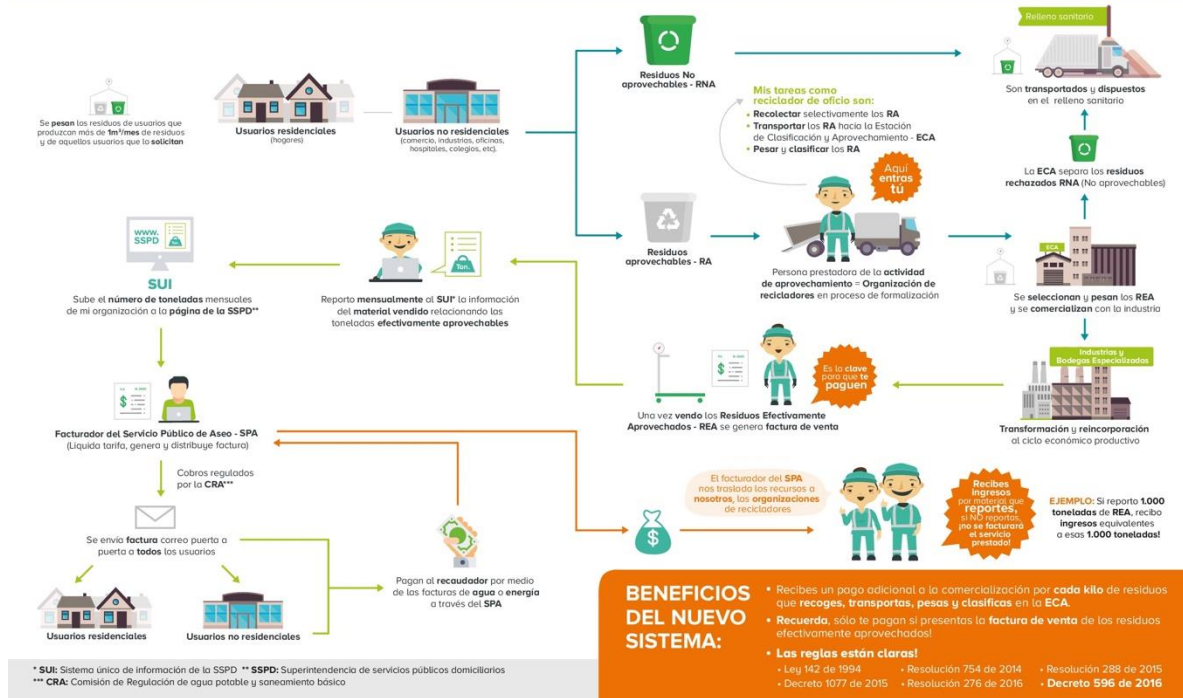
Se pesan los residuos de usuarios que produzcan más de 1m³/mes de residuos y de aquellos usuarios que lo solicitan

Usuarios residenciales
(hogares)

Usuarios no residenciales
(comercio, industrias, oficinas, hospitales, colegios, etc).

Residuos No aprovechables - RNA

Relleno sanitario

Son transportados y dispuestos en el relleno sanitario

Mis tareas como reciclador de oficio son:
• Recolectar selectivamente los RA
• Transportar los RA hacia la Estación de Clasificación y Aprovechamiento - ECA
• Pesar y clasificar los RA

Aquí entras tú

La ECA separa los residuos rechazados RNA (No aprovechables)

Residuos aprovechables - RA

Persona prestadora de la actividad de aprovechamiento = Organización de recicladores en proceso de formalización

ECA

Se seleccionan y pesan los REA y se comercializan con la industria

WWW. SSPD

SUI
Sube el número de toneladas mensuales de mi organización a la página de la SSPD**

Ton.

Reporto mensualmente al SUI* la información del material vendido relacionando las toneladas efectivamente aprovechables

Industrias y Bodegas Especializadas

Es la clave para que te paguen

Una vez vendo los Residuos Efectivamente Aprovechados - REA se genera factura de venta

Transformación y reincorporación al ciclo económico productivo

Facturador del Servicio Público de Aseo - SPA
(Liquida tarifa, genera y distribuye factura)

Cobros regulados por la CRA***

El facturador del SPA nos traslada los recursos a nosotros, las organizaciones de recicladores

Recibes ingresos por material que reportes, si NO reportas, ¡no se facturará el servicio prestado!

EJEMPLO: Si reporto 1.000 toneladas de REA, recibo ingresos equivalentes a esas 1.000 toneladas!

Se envía factura correo puerta a puerta a todos los usuarios

Pagan al recaudador por medio de las facturas de agua o energía a través del SPA

Usuarios residenciales

Usuarios no residenciales

BENEFICIOS DEL NUEVO SISTEMA:

• Recibes un pago adicional a la comercialización por cada kilo de residuos que recoges, transportas, pesas y clasificas en la ECA.
• Recuerda, sólo te pagan si presentas la factura de venta de los residuos efectivamente aprovechados!
• Las reglas están claras!
• Ley 142 de 1994 • Resolución 754 de 2014 • Resolución 288 de 2015
• Decreto 1077 de 2015 • Resolución 276 de 2016 • Decreto 596 de 2016

* SUI: Sistema único de información de la SSPD ** SSPD: Superintendencia de servicios públicos domiciliarios
*** CRA: Comisión de Regulación de agua potable y saneamiento básico